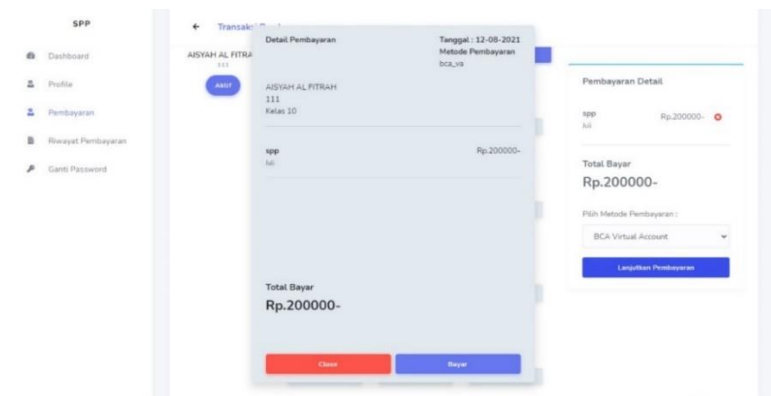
SPP

Dashboard

Profile

Pembayaran

Riwayat Pembayaran

Ganti Password

← Transaksi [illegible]

AISYAH AL FITRA
111

Aktif

Detail Pembayaran

Tanggal : 12-08-2021
Metode Pembayaran
bca_va

AISYAH AL FITRAH
111
Kelas 10

spp
Juli

Rp.200000-

Total Bayar
Rp.200000-

Close

Bayar

Pembayaran Detail

spp
Juli

Rp.200000-

Total Bayar
Rp.200000-

Pilih Metode Pembayaran :

BCA Virtual Account

Lanjutkan Pembayaran